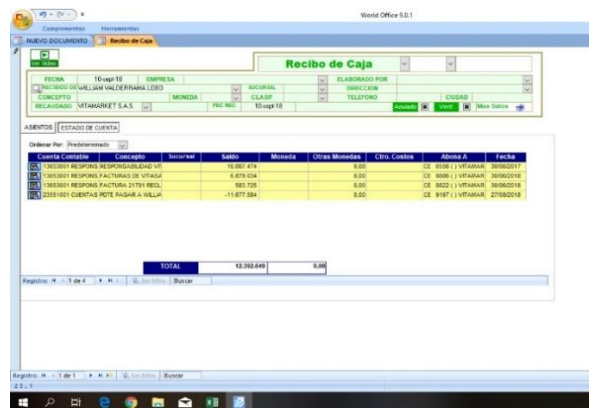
World Office 9.0.1

Complementos Herramientas

NUEVO DOCUMENTO Recibo de Caja

Ver Video

Recibo de Caja

FECHA 10-sept-18 EMPRESA ELABORADO POR
RECIBIDO DE WILLIAM VALDERRAMA LOBO SUCURSAL DIRECCION
CONCEPTO MONEDA CLASIF TELEFONO CIUDAD
RECAUDADO VITAMARKET S.A.S. FEC REC 10-sept-18 Anulado Verif Mas Datos

ASIENTOS ESTADO DE CUENTA

Ordenar Por: Predeterminado

| Cuenta Contable | Concepto | Sucursal | Saldo | Moneda | Otras Monedas | Ctro. Costos | Abona A | Fecha |
|---|---|---|---|---|---|---|---|---|
| 13653001 RESPONS | RESPONSABILIDAD VIT | | 15.887.474 | | 0,00 | | CE 8338 ( ) VITAMAR | 30/06/2017 |
| 13653001 RESPONS | FACTURAS DE VITASA | | 6.879.034 | | 0,00 | | CE 8606 ( ) VITAMAR | 30/06/2018 |
| 13653001 RESPONS | FACTURA 21791 RECL | | 583.725 | | 0,00 | | CE 8822 ( ) VITAMAR | 30/06/2018 |
| 23551001 CUENTAS | PDTE PAGAR A WILLIA | | -11.677.584 | | 0,00 | | CE 9197 ( ) VITAMAR | 27/08/2018 |

TOTAL 12.392.649 0,00

Registro: 1 de 4 Sin filtro Buscar

Registro: 1 de 1 Sin filtro Buscar

2.3 - 1